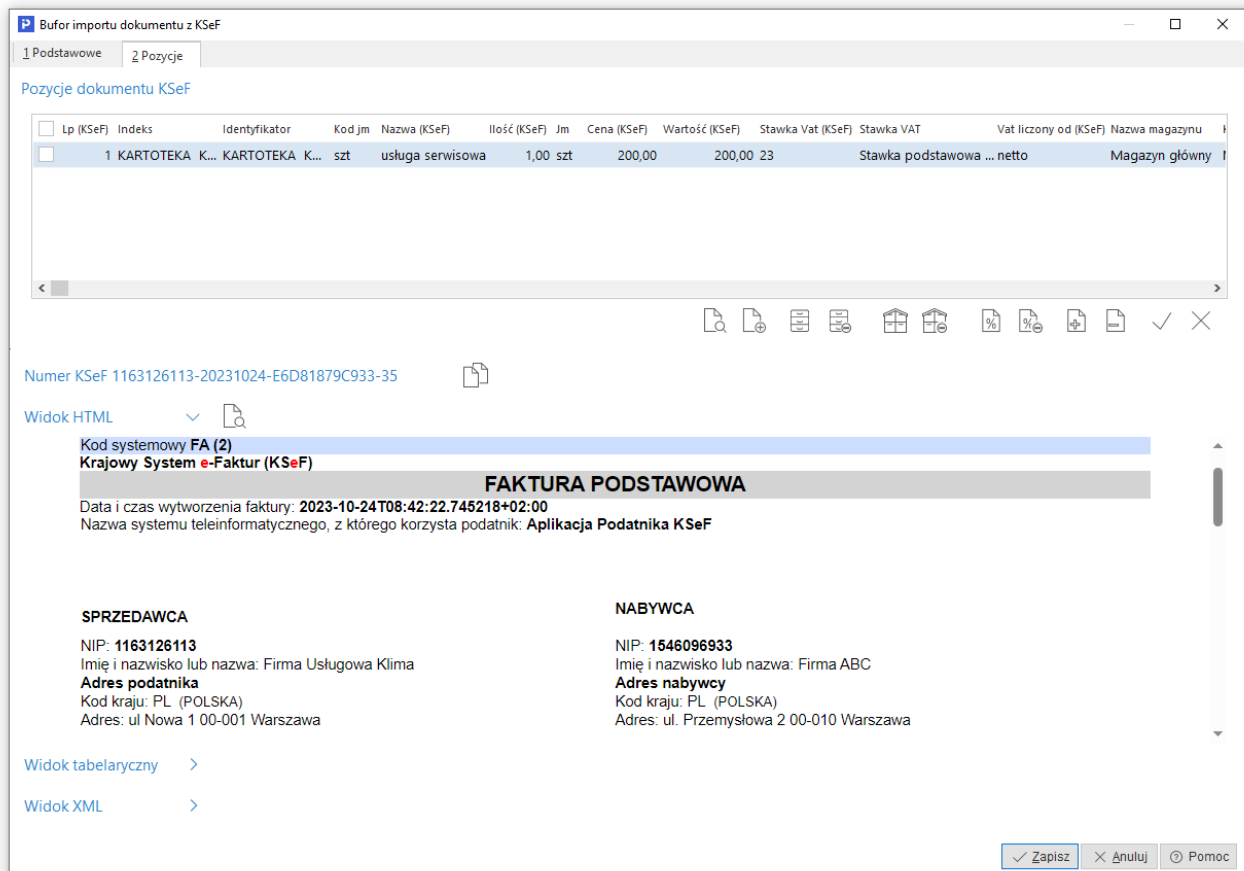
Bufor importu dokumentu z KSeF

1 Podstawowe | 2 Pozycje

Pozycje dokumentu KSeF

| Lp (KSeF) | Indeks | Identyfikator | Kod jm | Nazwa (KSeF) | Ilość (KSeF) | Jm | Cena (KSeF) | Wartość (KSeF) | Stawka Vat (KSeF) | Stawka VAT | Vat liczony od (KSeF) | Nazwa magazynu |
|---|---|---|---|---|---|---|---|---|---|---|---|---|
| 1 | KARTOTEKA K... | KARTOTEKA K... | szt | usługa serwisowa | 1,00 | szt | 200,00 | 200,00 | 23 | Stawka podstawowa ... | netto | Magazyn główny |

Numer KSeF 1163126113-20231024-E6D81879C933-35

Widok HTML

Kod systemowy FA (2)
Krajowy System e-Faktur (KSeF)

FAKTURA PODSTAWOWA

Data i czas wytworzenia faktury: 2023-10-24T08:42:22.745218+02:00
Nazwa systemu teleinformatycznego, z którego korzysta podatnik: Aplikacja Podatnika KSeF

SPRZEDAWCA

NIP: 1163126113
Imię i nazwisko lub nazwa: Firma Usługowa Klima
Adres podatnika
Kod kraju: PL (POLSKA)
Adres: ul Nowa 1 00-001 Warszawa

NABYWCA

NIP: 1546096933
Imię i nazwisko lub nazwa: Firma ABC
Adres nabywcy
Kod kraju: PL (POLSKA)
Adres: ul. Przemysłowa 2 00-010 Warszawa

Widok tabelaryczny

Widok XML

Zapisz | Anuluj | Pomoc